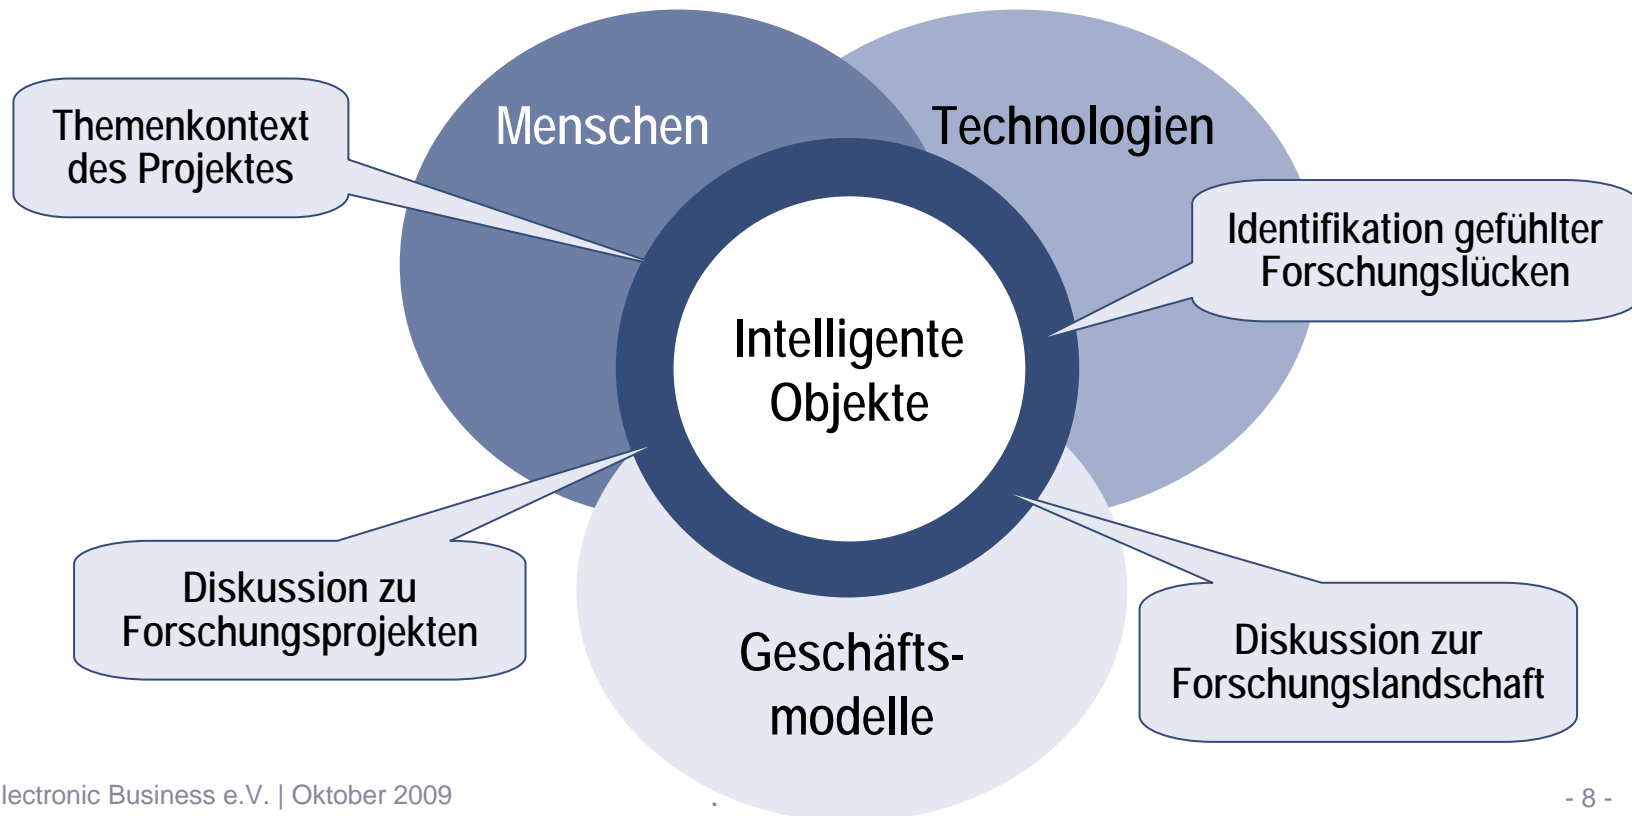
Themenkontext des Projektes

Menschen

Technologien

Identifikation gefühlter Forschungslücken

Intelligente Objekte

Diskussion zu Forschungsprojekten

Geschäftsmodelle

Diskussion zur Forschungslandschaft

lectronic Business e.V. | Oktober 2009

.

- 8 -